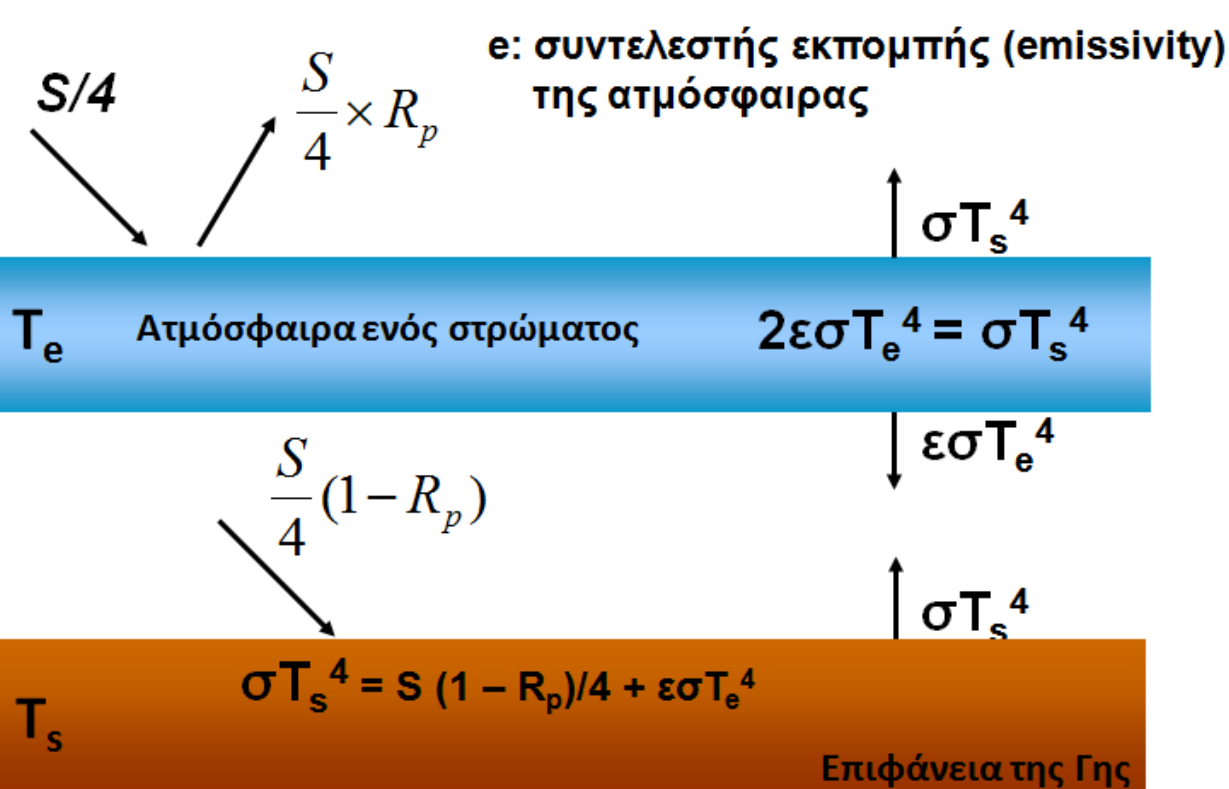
S/4

$\frac{S}{4} \times R_p$

e: συντελεστής εκπομπής (emissivity) της ατμόσφαιρας

$\sigma T_s^4$

$T_e$ Ατμόσφαιρα ενός στρώματος $2\varepsilon\sigma T_e^4 = \sigma T_s^4$

$\varepsilon\sigma T_e^4$

$\frac{S}{4}(1-R_p)$

$\sigma T_s^4$

$\sigma T_s^4 = S\ (1 - R_p)/4 + \varepsilon\sigma T_e^4$

$T_s$

Επιφάνεια της Γης